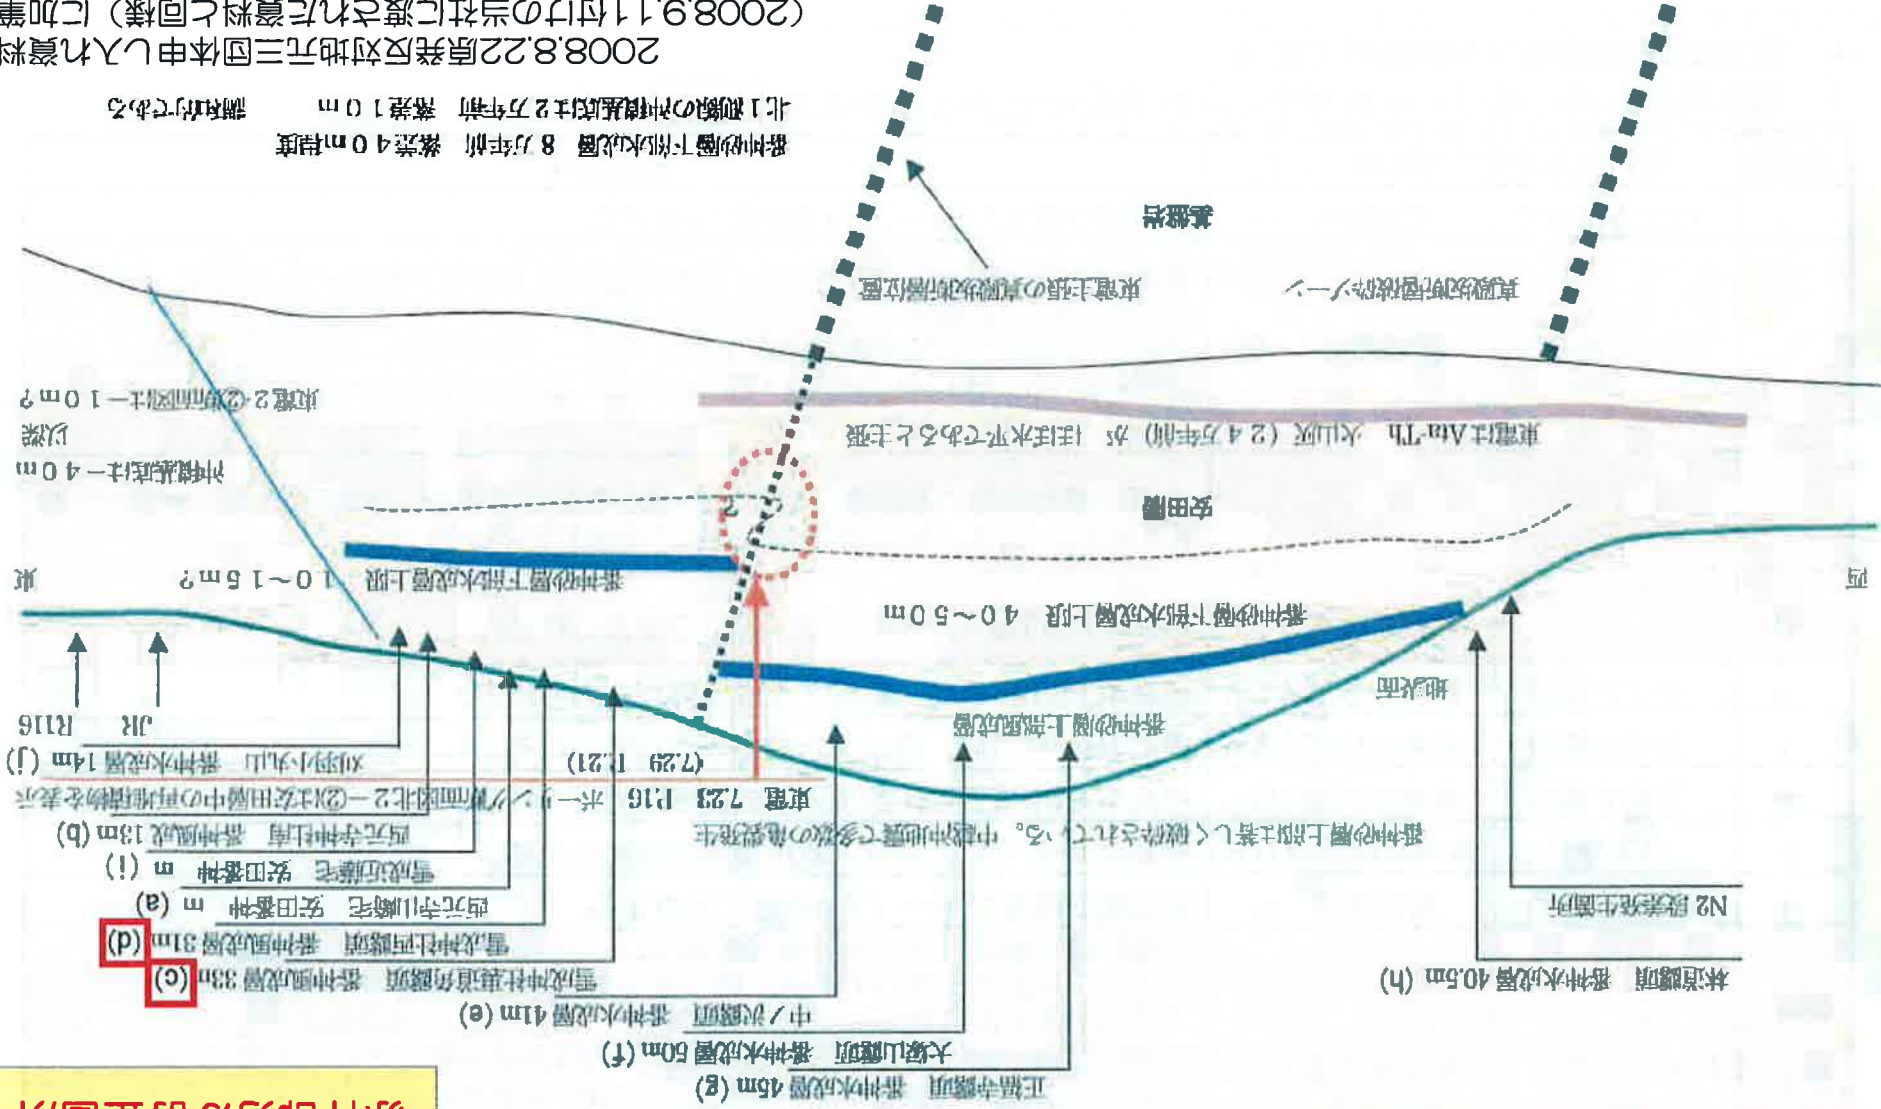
2008.8.22原発反対地元三団体申し入れ資料
(2008.9.11付けの当社に渡された資料と同様)に加筆

砂子又層下部の成層　8万年前　標高40m相当
北1測線の沖積層底は2万年前　標高10m　調和的である

鷹架層

東通上位の長期段丘堆積物

直線状の撓曲のゾーン

東通2-②断面図は-10m?

沢幅

沖積層底は-40m

東通はAto-Th　火山灰（2.4万年前）が　ほぼ水平であると主張

田名部層

東

砂子又層下部成層上限　10～15m?

西

砂子又層下部成層上限　40～50m

地表面

砂子又層上部成層

R116　JR

野田小学校北　砂子又成層14m (j)

(7.29　1.21)

東通　7.23　P.16　ボーリング断面図北2-②は田名部層中の長期段丘を表示

砂子又層上部は著しく液状化されていない。中部砂層で多数の亀裂発生

西元寺部落　砂子又成層13m (b)

目名部落　田名部層　m (i)

西元寺山際　田名部層　m (a)

目名部落西端　砂子又成層31m (d)

目名部落東端　砂子又成層33m (c)

中ノ沢部落　砂子又成層41m (e)

大畑山部落　砂子又成層60m (f)

正津川部落　砂子又成層45m (g)

N2 湧水発生箇所

林道部落　砂子又成層40.5m (h)

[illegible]